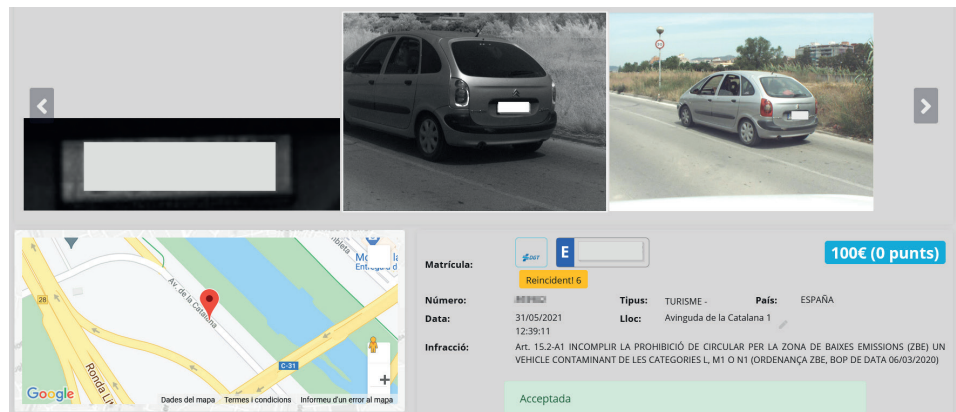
Av. de la Catalana
C-31
28
Ronda Lit
Mo
Entregue
Google
Dades del mapa
Termes i condicions
Informeu d'un error al mapa

Matrícula:
E
Reincident! 6
100€ (0 punts)

Número: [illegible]
Tipus: TURISME -
País: ESPAÑA
Data: 31/05/2021 12:39:11
Lloc: Avinguda de la Catalana 1
Infracció: Art. 15.2-A1 INCOMPLIR LA PROHIBICIÓ DE CIRCULAR PER LA ZONA DE BAIXES EMISSIONS (ZBE) UN VEHICLE CONTAMINANT DE LES CATEGORIES L, M1 O N1 (ORDENANÇA ZBE, BOP DE DATA 06/03/2020)

Acceptada